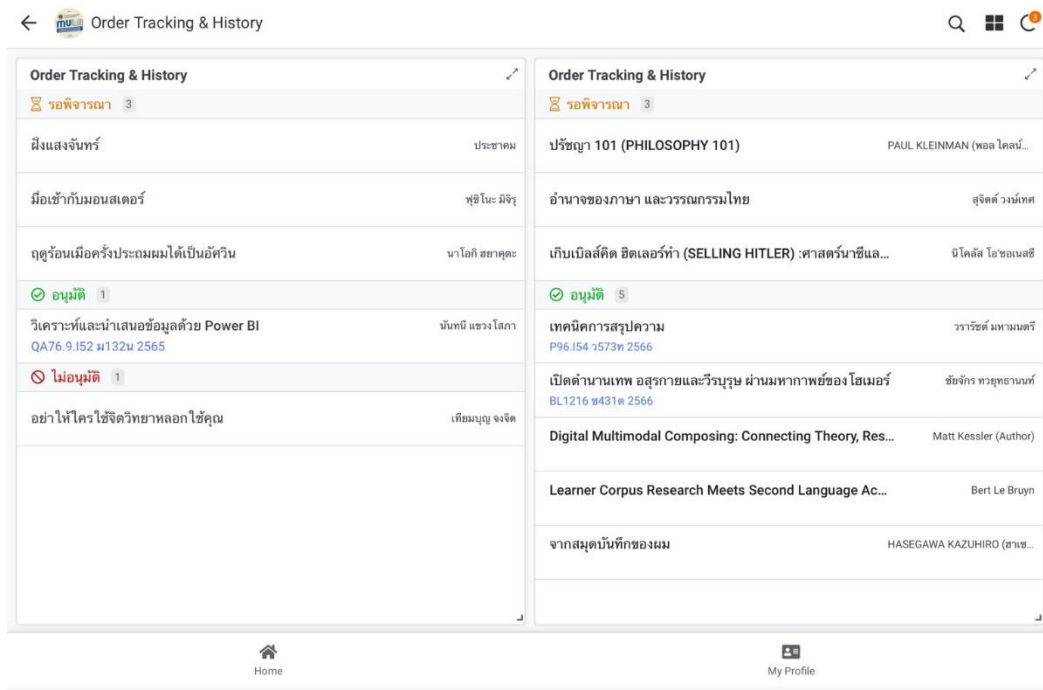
Order Tracking & History

Order Tracking & History
รอพิจารณา 3
ฝั่งแสงจันทร์ ประชาคม
มือเช้ากับมอนสเตอร์ ฟุชิโนะ มิจิรุ
ฤดูร้อนเมื่อครั้งประถมผมได้เป็นอัศวิน นาโอกิ สยาคุตะ
อนุมัติ 1
วิเคราะห์และนำเสนอข้อมูลด้วย Power BI นันทนี แซงโสภา
QA76.9.I52 ม132น 2565
ไม่อนุมัติ 1
อย่าให้ใครใช้จิตวิทยาหลอกใช้คุณ เทียมบุญ จงจิต

Order Tracking & History
รอพิจารณา 3
ปรัชญา 101 (PHILOSOPHY 101) PAUL KLEINMAN (พอล ไคลน์...
อำนาจของภาษา และวรรณกรรมไทย สุจิตต์ วงษ์เทศ
เกิบเบิลส์คิด ฮิตเลอร์ทำ (SELLING HITLER) :ศาสตร์นาซีแล... นิโคลัส โอ'ชอเนสซี
อนุมัติ 5
เทคนิคการสรุปความ วรารัชต์ มหามนตรี
P96.I54 ว573ท 2566
เปิดตำนานเทพ อสุรกายและวีรบุรุษ ผ่านมหากาพย์ของโฮเมอร์ ชัยจักร ทวยุทธานนท์
BL1216 ช431ต 2566
Digital Multimodal Composing: Connecting Theory, Res... Matt Kessler (Author)
Learner Corpus Research Meets Second Language Ac... Bert Le Bruyn
จากสมุดบันทึกของผม HASEGAWA KAZUHIRO (ฮาเซ...

Home
My Profile